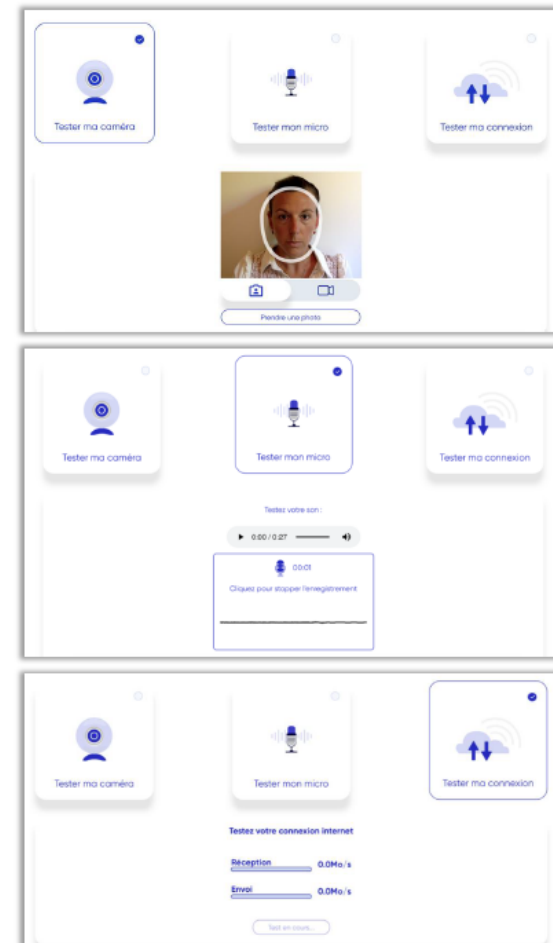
Tester ma caméra

Tester mon micro

Tester ma connexion

Prendre une photo

Tester ma caméra

Tester mon micro

Tester ma connexion

Testez votre son :

0:00 / 0:27

00:01

Cliquez pour stopper l'enregistrement

Tester ma caméra

Tester mon micro

Tester ma connexion

Testez votre connexion internet

Réception 0.0Mo/s

Envoi 0.0Mo/s

Test en cours...